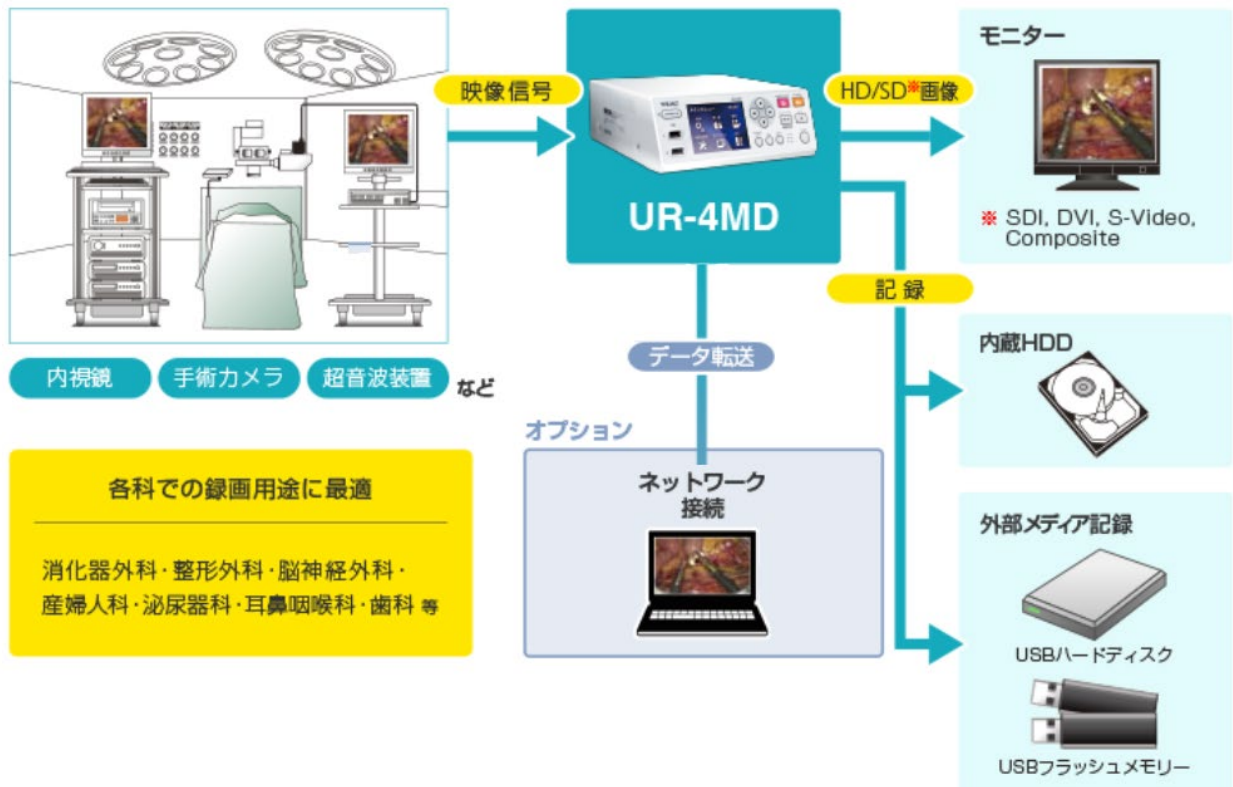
映像信号

UR-4MD

HD/SD※画像

モニター

※ SDI, DVI, S-Video, Composite

記 録

内蔵HDD

データ転送

内視鏡 手術カメラ 超音波装置 など

オプション

ネットワーク接続

各科での録画用途に最適

消化器外科・整形外科・脳神経外科・産婦人科・泌尿器科・耳鼻咽喉科・歯科 等

外部メディア記録

USBハードディスク

USBフラッシュメモリー